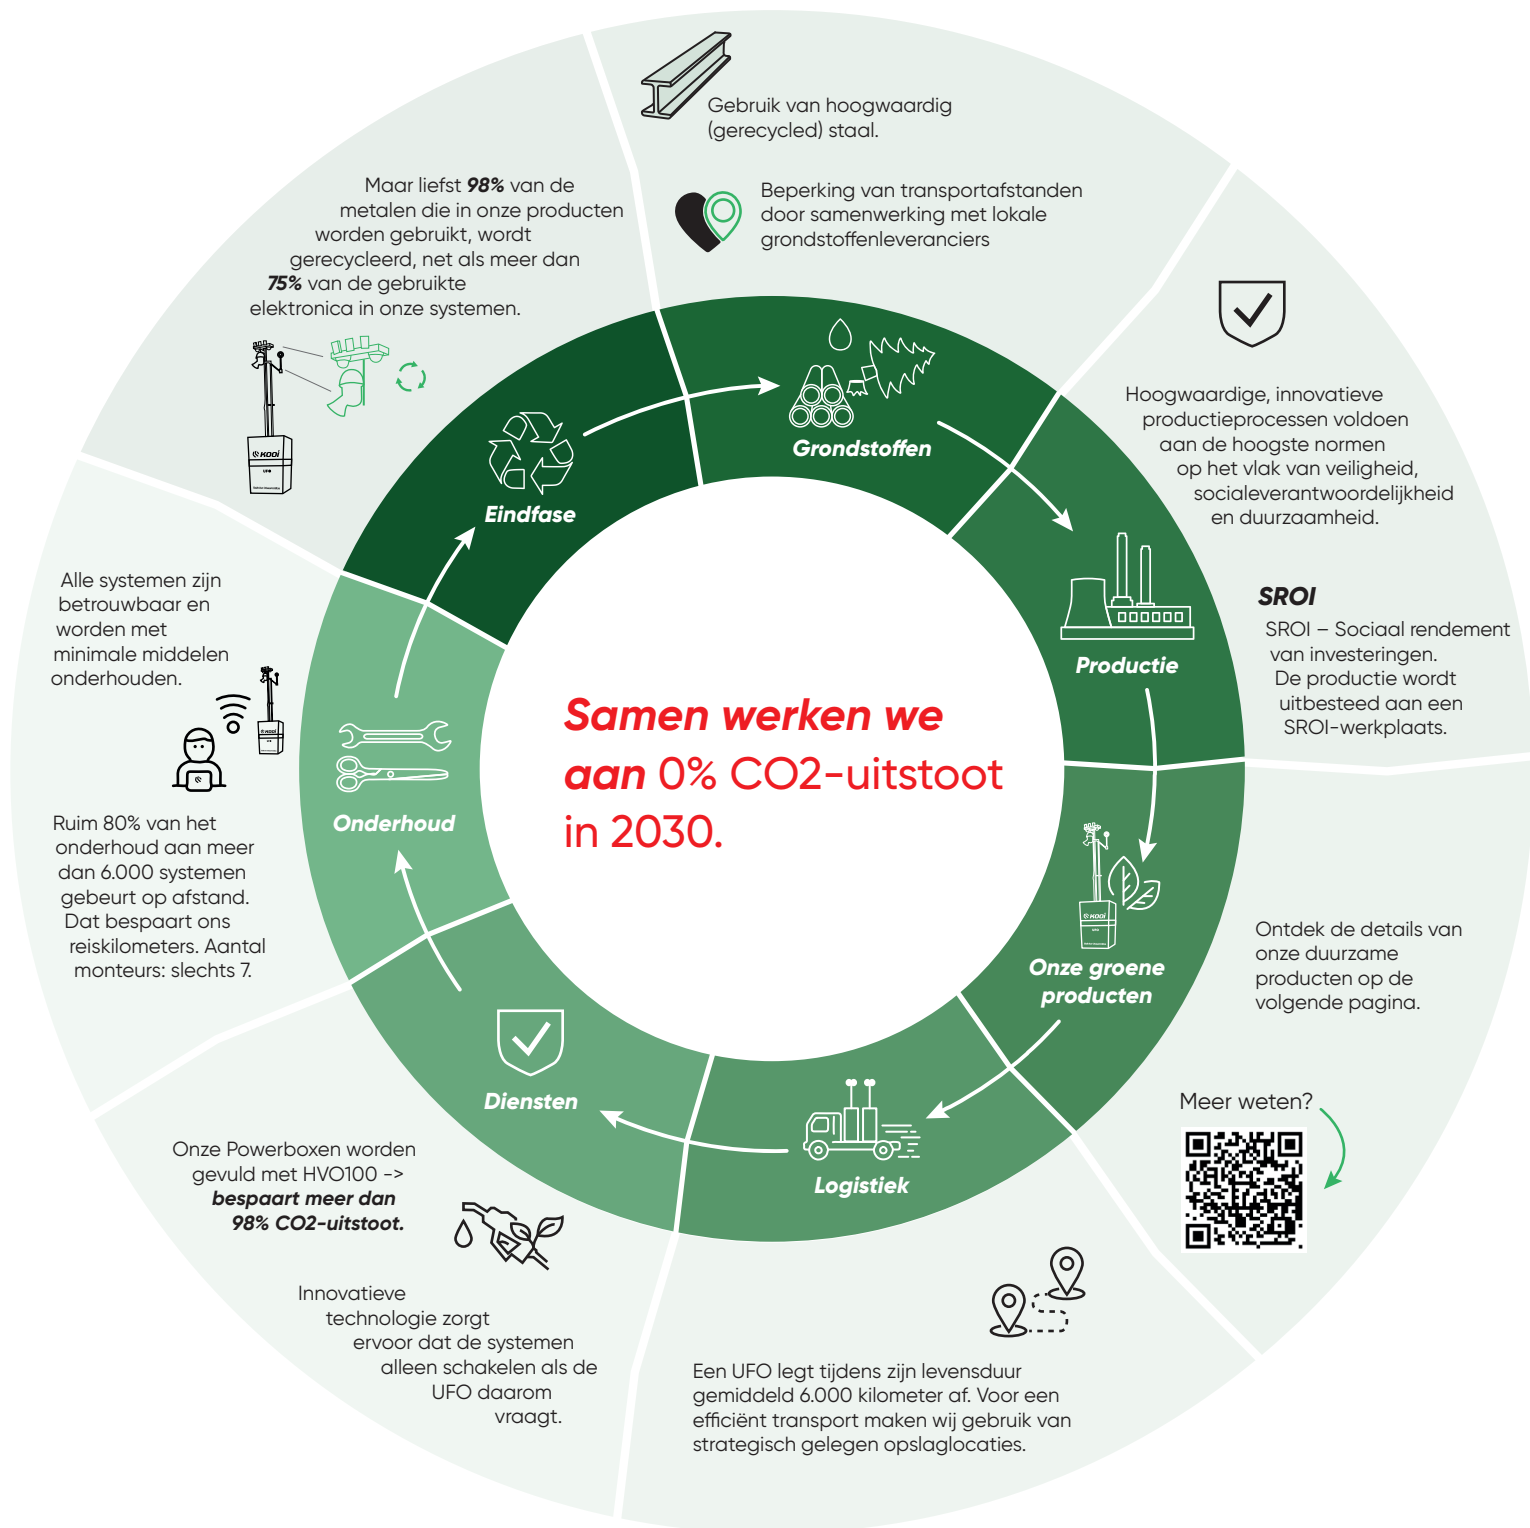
Gebruik van hoogwaardig (gerecycled) staal.

Beperking van transportafstanden door samenwerking met lokale grondstoffenleveranciers

Maar liefst **98%** van de metalen die in onze producten worden gebruikt, wordt gerecycleerd, net als meer dan **75%** van de gebruikte elektronica in onze systemen.

Hoogwaardige, innovatieve productieprocessen voldoen aan de hoogste normen op het vlak van veiligheid, socialeverantwoordelijkheid en duurzaamheid.

**SROI**

SROI – Sociaal rendement van investeringen. De productie wordt uitbesteed aan een SROI-werkplaats.

Alle systemen zijn betrouwbaar en worden met minimale middelen onderhouden.

Ruim 80% van het onderhoud aan meer dan 6.000 systemen gebeurt op afstand. Dat bespaart ons reiskilometers. Aantal monteurs: slechts 7.

Grondstoffen

Eindfase

Productie

Onderhoud

Onze groene producten

Diensten

Logistiek

Samen werken we aan 0% CO2-uitstoot in 2030.

Ontdek de details van onze duurzame producten op de volgende pagina.

Meer weten?

Onze Powerboxen worden gevuld met HVO100 -> **bespaart meer dan 98% CO2-uitstoot.**

Innovatieve technologie zorgt ervoor dat de systemen alleen schakelen als de UFO daarom vraagt.

Een UFO legt tijdens zijn levensduur gemiddeld 6.000 kilometer af. Voor een efficiënt transport maken wij gebruik van strategisch gelegen opslaglocaties.